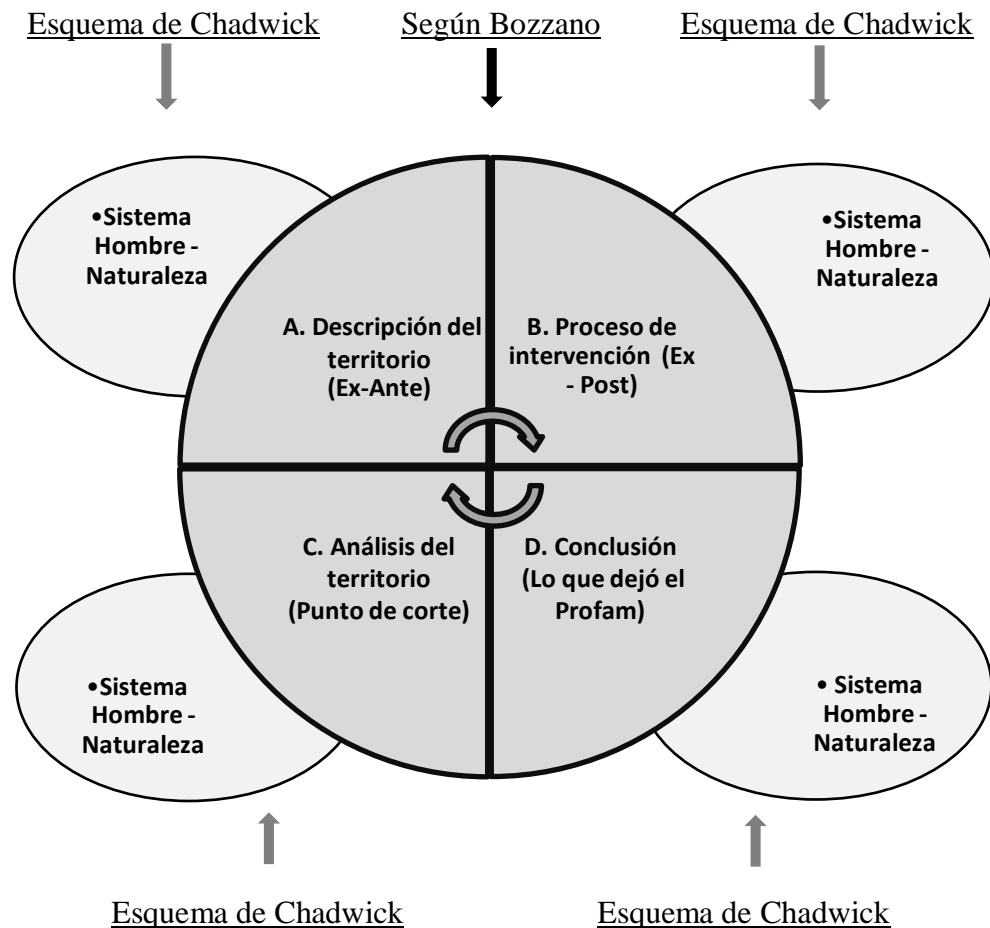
Esquema de Chadwick

Según Bozzano

Esquema de Chadwick

•Sistema Hombre - Naturaleza

A. Descripción del territorio (Ex-Ante)

B. Proceso de intervención (Ex - Post)

•Sistema Hombre - Naturaleza

•Sistema Hombre - Naturaleza

C. Análisis del territorio (Punto de corte)

D. Conclusión (Lo que dejó el Profam)

• Sistema Hombre - Naturaleza

Esquema de Chadwick

Esquema de Chadwick